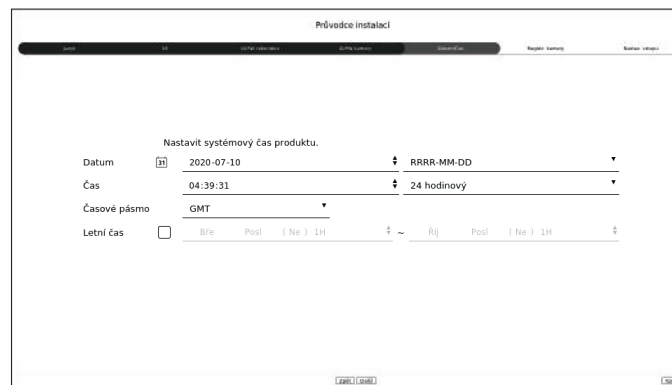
Průvodce instalací

Jazyk | Síť | DDNS (adresa) | DDNS kamery | Datum/Čas | Registr. kamery | Nastav. záznamu

Nastavit systémový čas produktu.

Datum 31 2020-07-10 RRRR-MM-DD

Čas 04:39:31 24 hodinový

Časové pásmo GMT

Letní čas Bře Posl (Ne) 1H ~ Říj Posl (Ne) 1H

Zpět Další

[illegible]